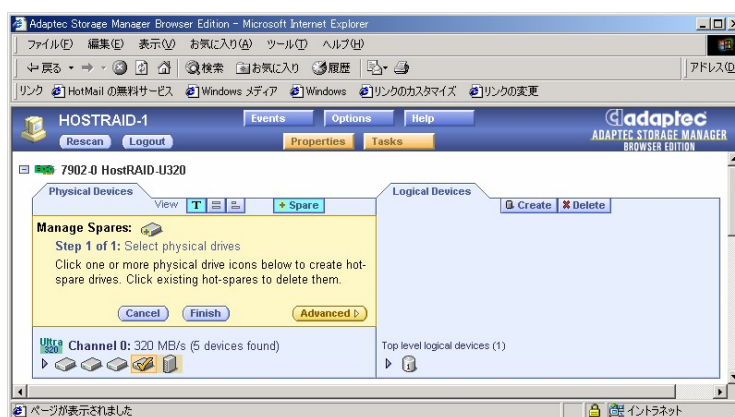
Adaptec Storage Manager Browser Edition - Microsoft Internet Explorer

ファイル(F) 編集(E) 表示(V) お気に入り(A) ツール(T) ヘルプ(H)

戻る 検索 お気に入り 履歴

アドレス(D

リンク HotMail の無料サービス Windows メディア Windows リンクのカスタマイズ リンクの変更

HOSTRAID-1

Rescan Logout

Events Options Help

Properties Tasks

adaptec

ADAPTEC STORAGE MANAGER BROWSER EDITION

7902-0 HostRAID-U320

Physical Devices

View T

+ Spare

Logical Devices

Create Delete

Manage Spares:

Step 1 of 1: Select physical drives

Click one or more physical drive icons below to create hot-spare drives. Click existing hot-spares to delete them.

Cancel Finish Advanced

Ultra 320 Channel 0: 320 MB/s (5 devices found)

Top level logical devices (1)

ページが表示されました

イントラネット